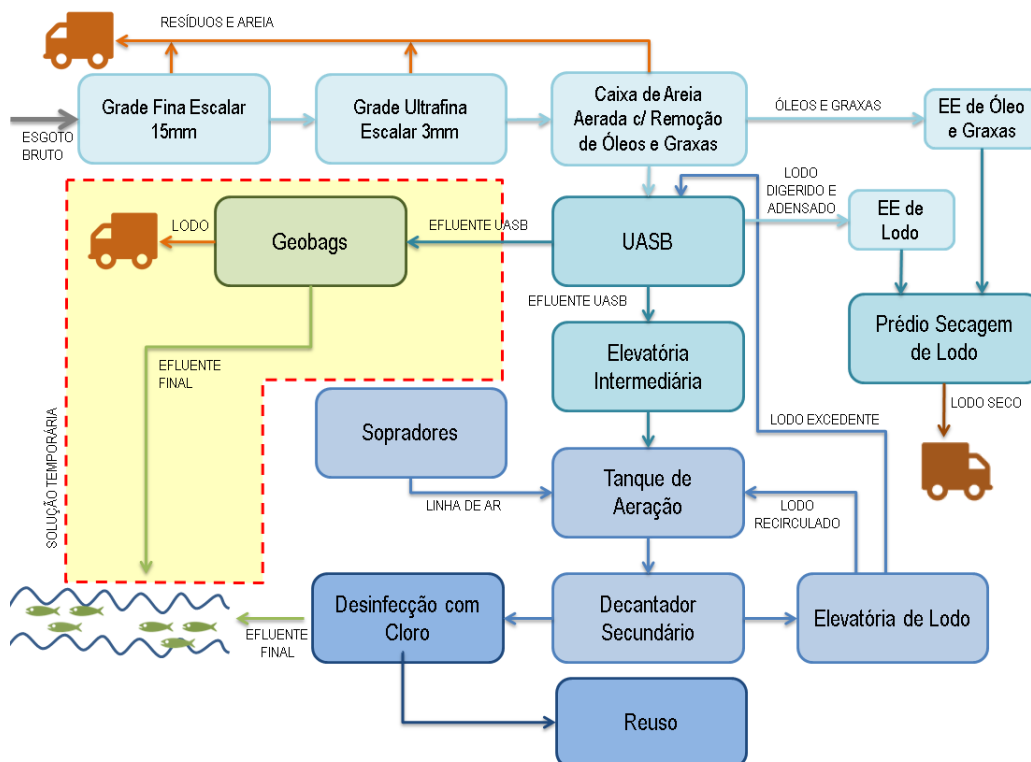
RESÍDUOS E AREIA

ESGOTO BRUTO

Grade Fina Escalar 15mm

Grade Ultrafina Escalar 3mm

Caixa de Areia Aerada c/ Remoção de Óleos e Graxas

ÓLEOS E GRAXAS

EE de Óleo e Graxas

LODO DIGERIDO E ADENSADO

EE de Lodo

LODO

Geobags

EFLUENTE UASB

UASB

EFLUENTE UASB

Prédio Secagem de Lodo

LODO SECO

EFLUENTE FINAL

Elevatória Intermediária

LODO EXCEDENTE

SOLUÇÃO TEMPORÁRIA

Sopradores

LINHA DE AR

Tanque de Aeração

LODO RECIRCULADO

Desinfecção com Cloro

EFLUENTE FINAL

Decantador Secundário

Elevatória de Lodo

Reuso